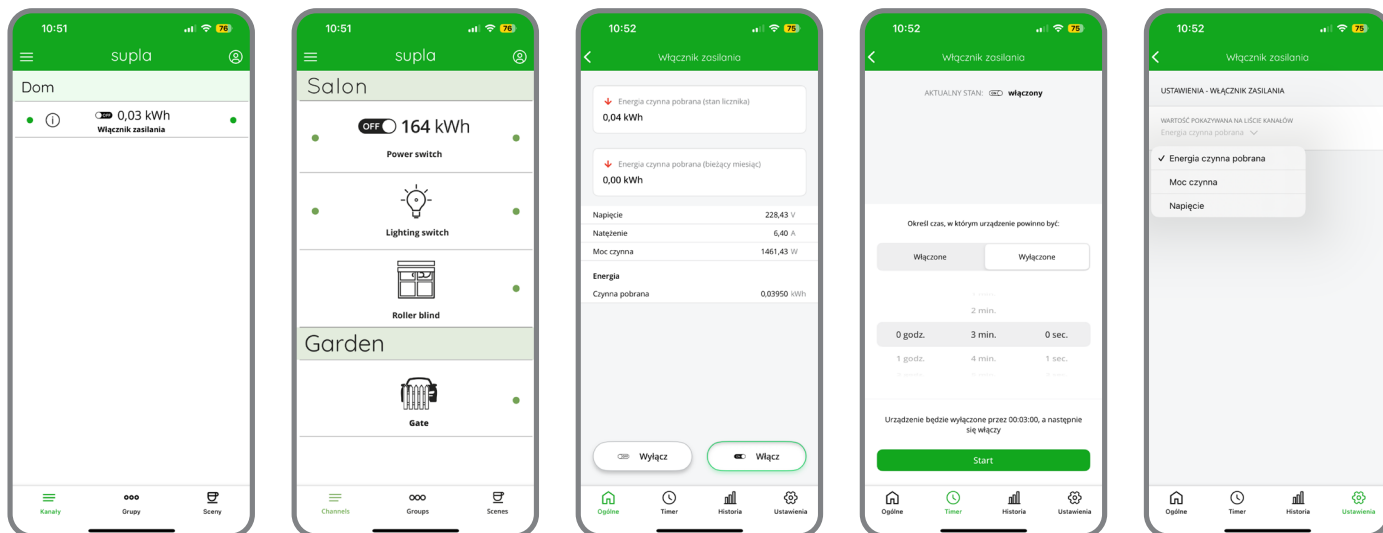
10:51 76

supla

Dom

OFF 0,03 kWh
Włącznik zasilania

Kanały Grupy Sceny

10:51 76

supla

Salon

OFF 164 kWh
Power switch

Lighting switch

Roller blind

Garden

Gate

Channels Groups Scenes

10:52 75

Włącznik zasilania

Energia czynna pobrana (stan licznika)
0,04 kWh

Energia czynna pobrana (bieżący miesiąc)
0,00 kWh

| | |
|---|---|
| Napięcie | 228,43 V |
| Natężenie | 6,40 A |
| Moc czynna | 1461,43 W |

Energia

| | |
|---|---|
| Czynna pobrana | 0,03950 kWh |

Wyłącz Włącz

Ogólne Timer Historia Ustawienia

10:52 75

Włącznik zasilania

AKTUALNY STAN: włączony

Określ czas, w którym urządzenie powinno być:

Włączone Wyłączone

2 min.
0 godz. 3 min. 0 sec.
1 godz. 4 min. 1 sec.

Urządzenie będzie wyłączone przez 00:03:00, a następnie się włączy

Start

Ogólne Timer Historia Ustawienia

10:52 75

Włącznik zasilania

USTAWIENIA - WŁĄCZNIK ZASILANIA

WARTOŚĆ POKAZYWANA NA LIŚCIE KANAŁÓW
Energia czynna pobrana

✓ Energia czynna pobrana
Moc czynna
Napięcie

Ogólne Timer Historia Ustawienia